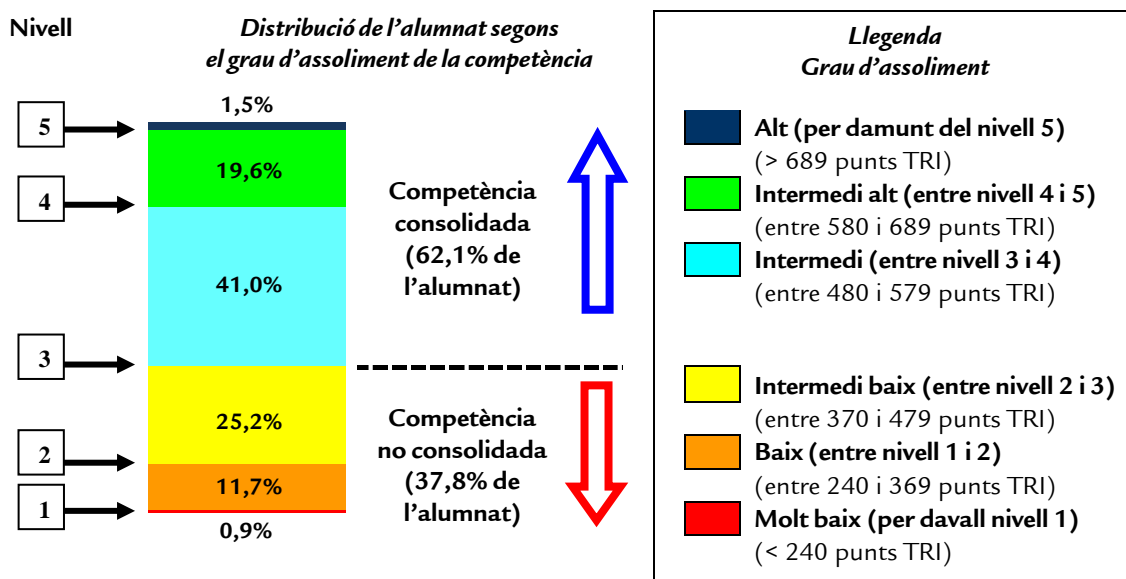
Nivell

Distribució de l'alumnat segons el grau d'assoliment de la competència

5
4
3
2
1

1,5%
19,6%
41,0%
25,2%
11,7%
0,9%

Competència consolidada (62,1% de l'alumnat)

Competència no consolidada (37,8% de l'alumnat)

Llegenda
Grau d'assoliment

Alt (per damunt del nivell 5)
(> 689 punts TRI)
Intermedi alt (entre nivell 4 i 5)
(entre 580 i 689 punts TRI)
Intermedi (entre nivell 3 i 4)
(entre 480 i 579 punts TRI)

Intermedi baix (entre nivell 2 i 3)
(entre 370 i 479 punts TRI)
Baix (entre nivell 1 i 2)
(entre 240 i 369 punts TRI)
Molt baix (per davall nivell 1)
(< 240 punts TRI)